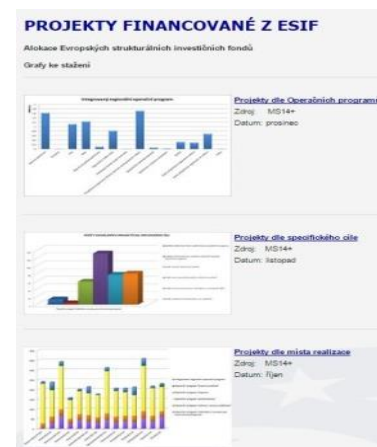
PROJEKTY FINANCOVANÉ Z ESIF

Alokace Evropských strukturálních investičních fondů

Grafy ke stažení

Integrovaný regionální operační program

Projekty dle Operačních programů
Zdroj: MS14+
Datum: prosinec

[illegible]

Projekty dle specifického cíle
Zdroj: MS14+
Datum: listopad

Projekty dle místa realizace
Zdroj: MS14+
Datum: říjen